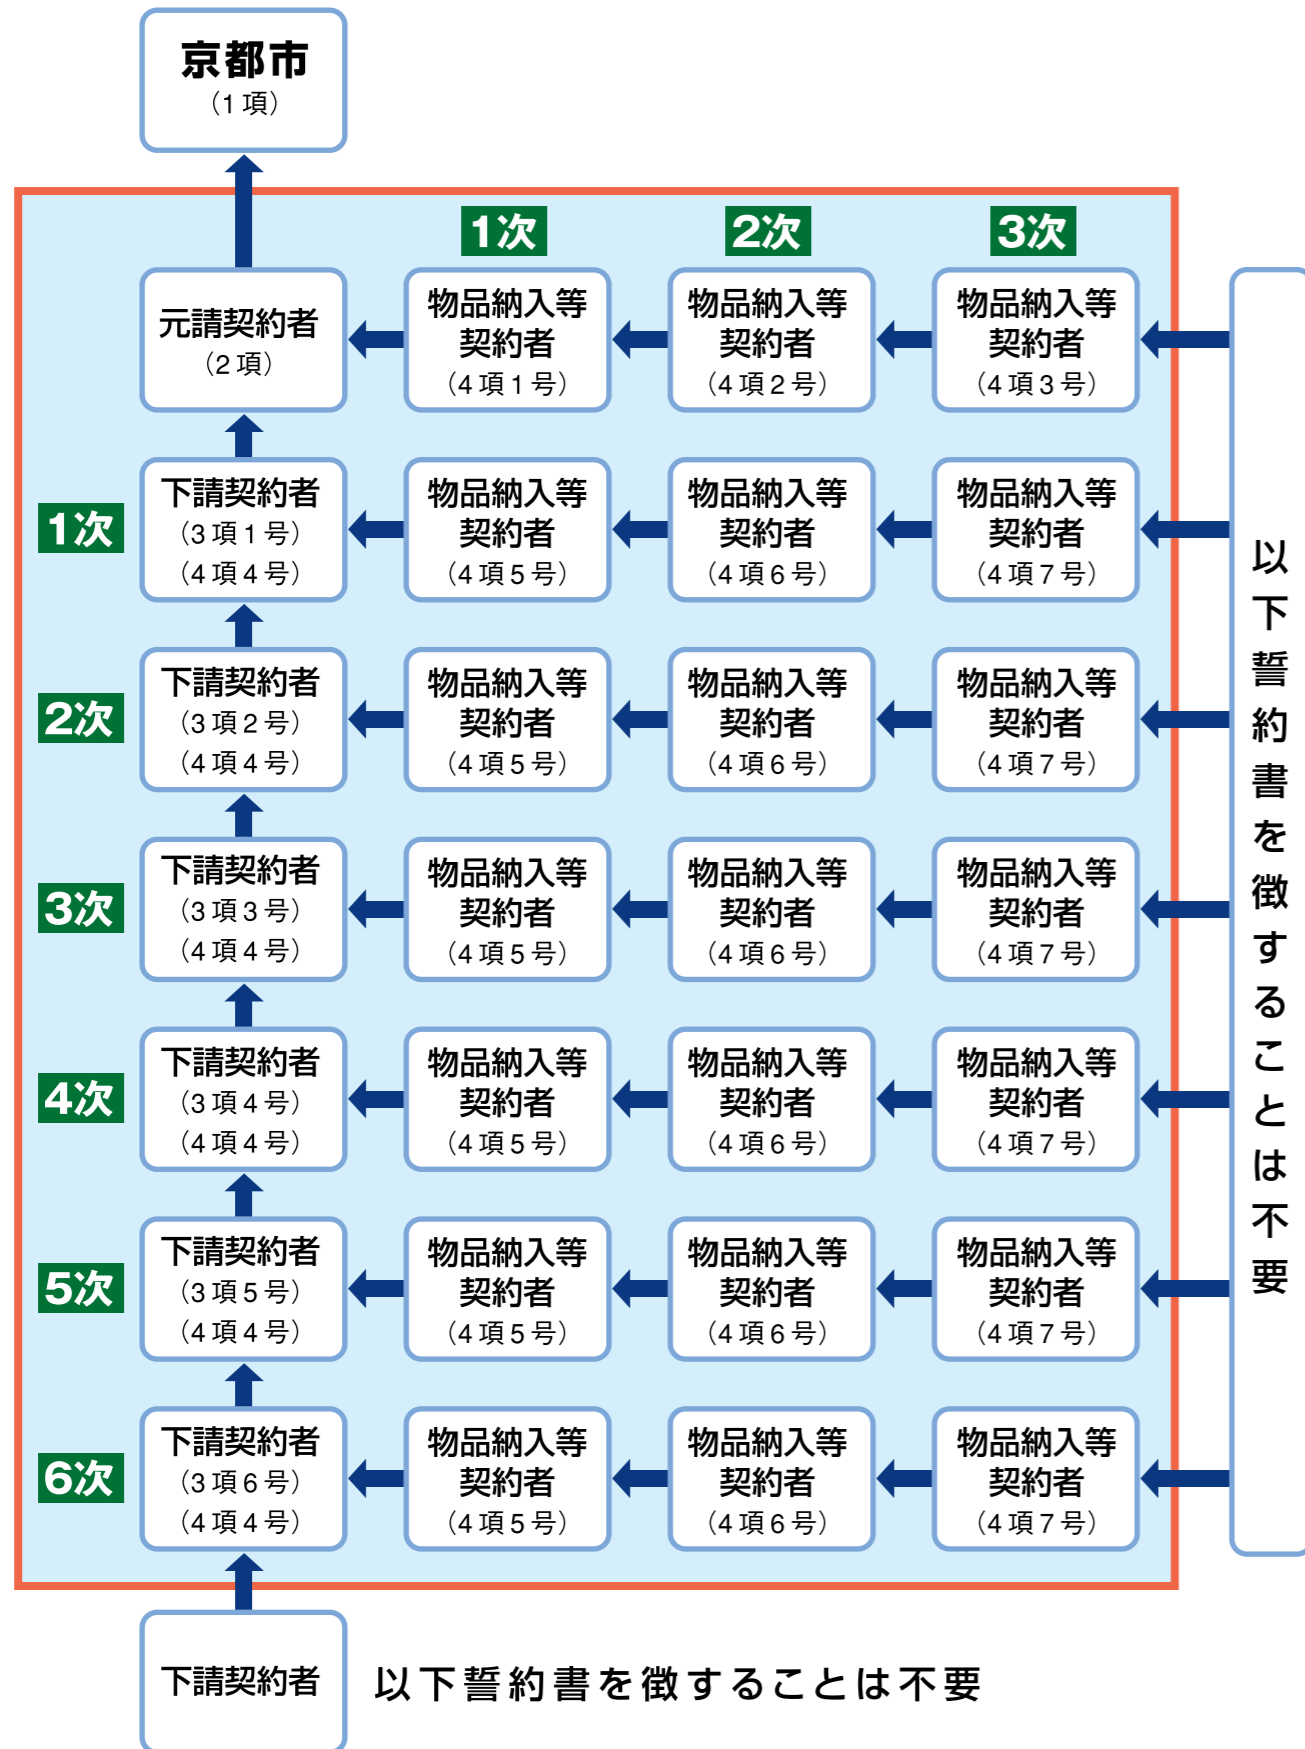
京都市
（１項）

1次 2次 3次

元請契約者
（２項）

物品納入等
契約者
（４項１号）

物品納入等
契約者
（４項２号）

物品納入等
契約者
（４項３号）

1次
下請契約者
（３項１号）
（４項４号）

物品納入等
契約者
（４項５号）

物品納入等
契約者
（４項６号）

物品納入等
契約者
（４項７号）

2次
下請契約者
（３項２号）
（４項４号）

物品納入等
契約者
（４項５号）

物品納入等
契約者
（４項６号）

物品納入等
契約者
（４項７号）

3次
下請契約者
（３項３号）
（４項４号）

物品納入等
契約者
（４項５号）

物品納入等
契約者
（４項６号）

物品納入等
契約者
（４項７号）

4次
下請契約者
（３項４号）
（４項４号）

物品納入等
契約者
（４項５号）

物品納入等
契約者
（４項６号）

物品納入等
契約者
（４項７号）

5次
下請契約者
（３項５号）
（４項４号）

物品納入等
契約者
（４項５号）

物品納入等
契約者
（４項６号）

物品納入等
契約者
（４項７号）

6次
下請契約者
（３項６号）
（４項４号）

物品納入等
契約者
（４項５号）

物品納入等
契約者
（４項６号）

物品納入等
契約者
（４項７号）

以下誓約書を徴することは不要

下請契約者

以下誓約書を徴することは不要